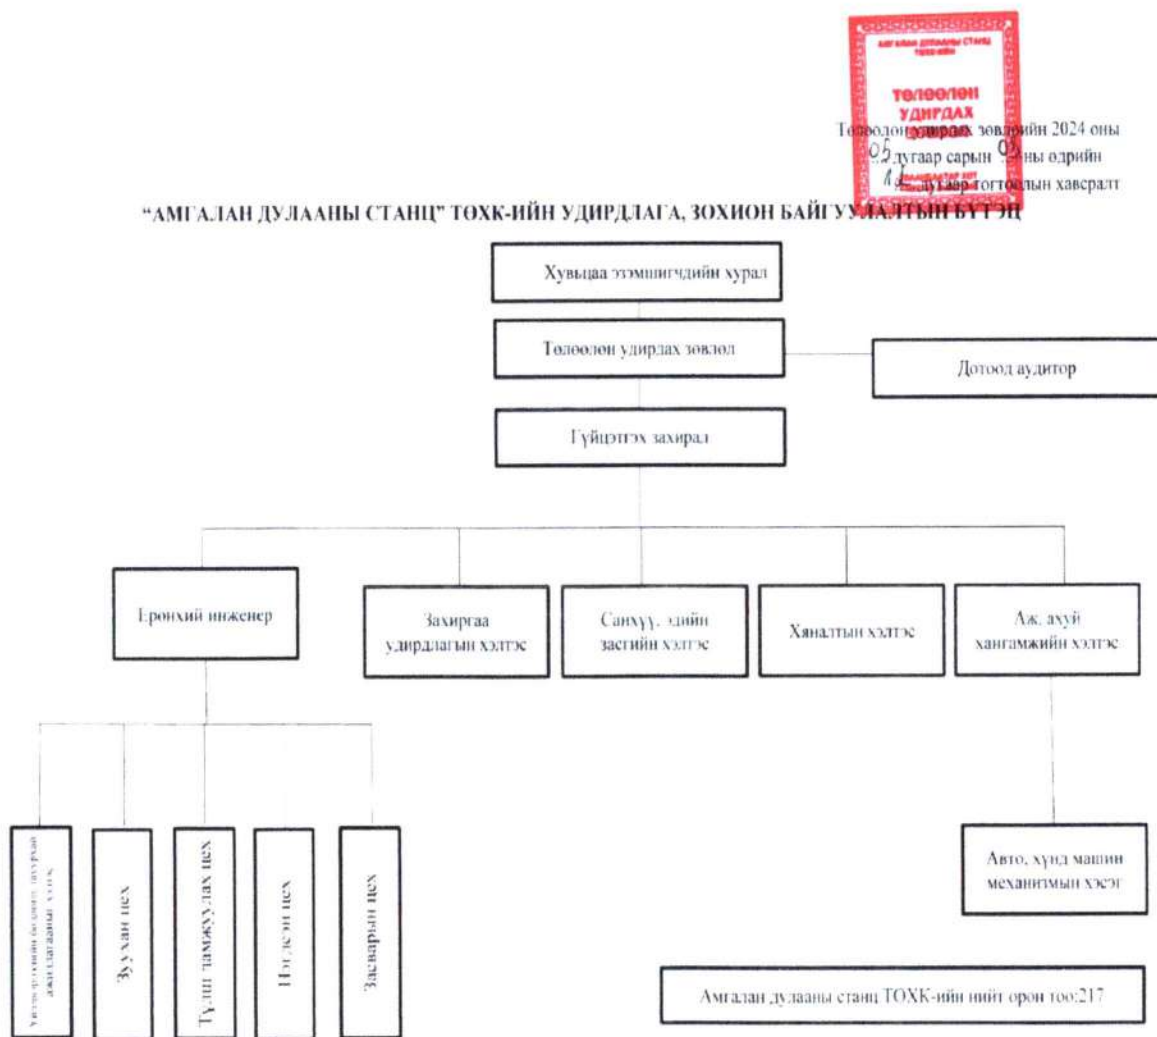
АМГАЛАН ДУЛААНЫ СТАНЦ

ТӨЛӨӨЛӨН УДИРДАХ

Төлөөлөн удирдах зөвлөлийн 2024 оны 05 дугаар сарын 03-ны өдрийн 14 дүгээр тогтоолын хавсралт

"АМГАЛАН ДУЛААНЫ СТАНЦ" ТӨХК-ИЙН УДИРДЛАГА, ЗОХИОН БАЙГУУЛАЛТЫН БҮТЭЦ

Хувьцаа эзэмшигчдийн хурал

Төлөөлөн удирдах зөвлөл

Дотоод аудитор

Гүйцэтгэх захирал

Ерөнхий инженер

Захиргаа удирдлагын хэлтэс

Санхүү, эдийн засгийн хэлтэс

Хяналтын хэлтэс

Аж ахуй хангамжийн хэлтэс

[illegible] ажиллагааны хэлтэс

Зуухан цех

Түлш тээвэрлэх цех

Цахилгаан цех

Засварын цех

Авто, хүнд машин механизмын хэсэг

Амгалан дулааны станц ТӨХК-ийн нийт орон тоо:217